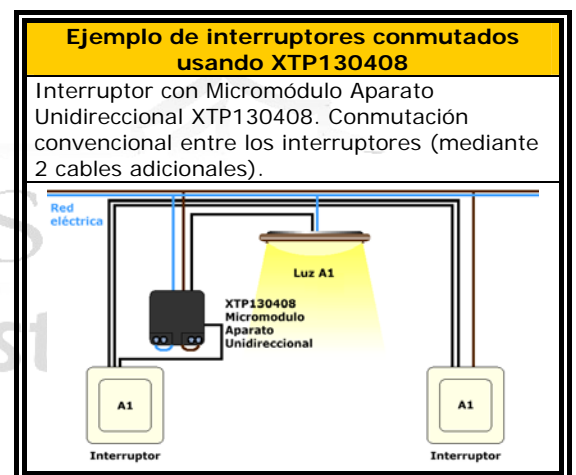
Ejemplo de interruptores conmutados usando XTP130408

Interruptor con Micromódulo Aparato Unidireccional XTP130408. Conmutación convencional entre los interruptores (mediante 2 cables adicionales).

Red eléctrica

Luz A1

XTP130408
Micromodulo
Aparato
Unidireccional

A1
Interruptor

A1
Interruptor